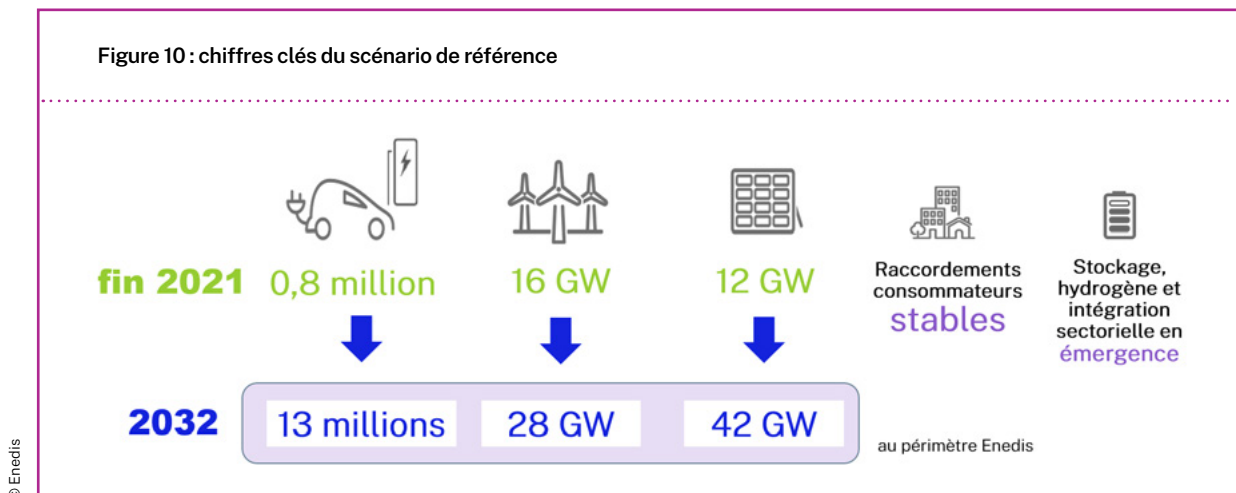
Figure 10 : chiffres clés du scénario de référence

fin 2021 0,8 million 16 GW 12 GW

Raccordements consommateurs stables

Stockage, hydrogène et intégration sectorielle en émergence

2032 13 millions 28 GW 42 GW

au périmètre Enedis

© Enedis